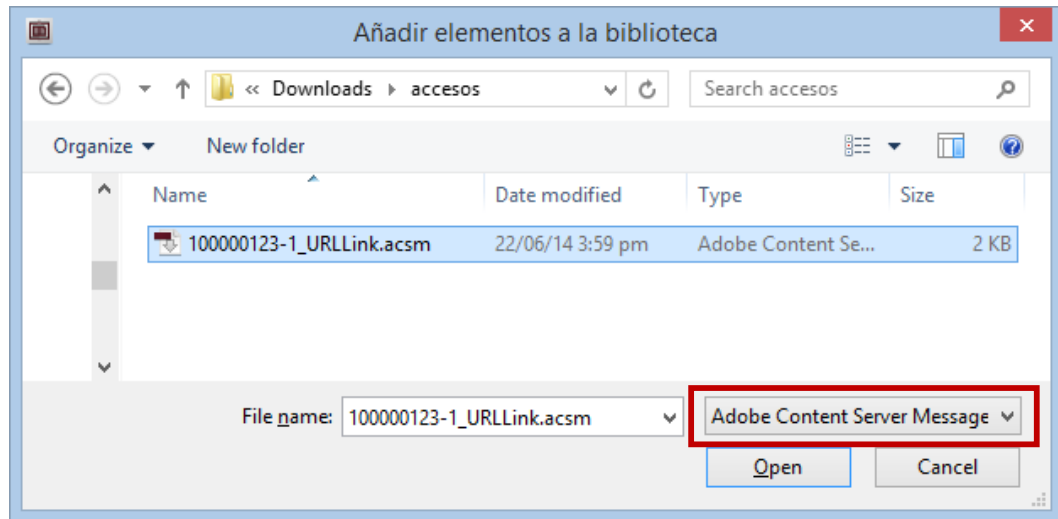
Añadir elementos a la biblioteca

« Downloads ▸ accesos

Search accesos

Organize ▾ New folder

| Name | Date modified | Type | Size |
|---|---|---|---|
| 100000123-1_URLLink.acsm | 22/06/14 3:59 pm | Adobe Content Se... | 2 KB |

File name: 100000123-1_URLLink.acsm

Adobe Content Server Message

Open

Cancel